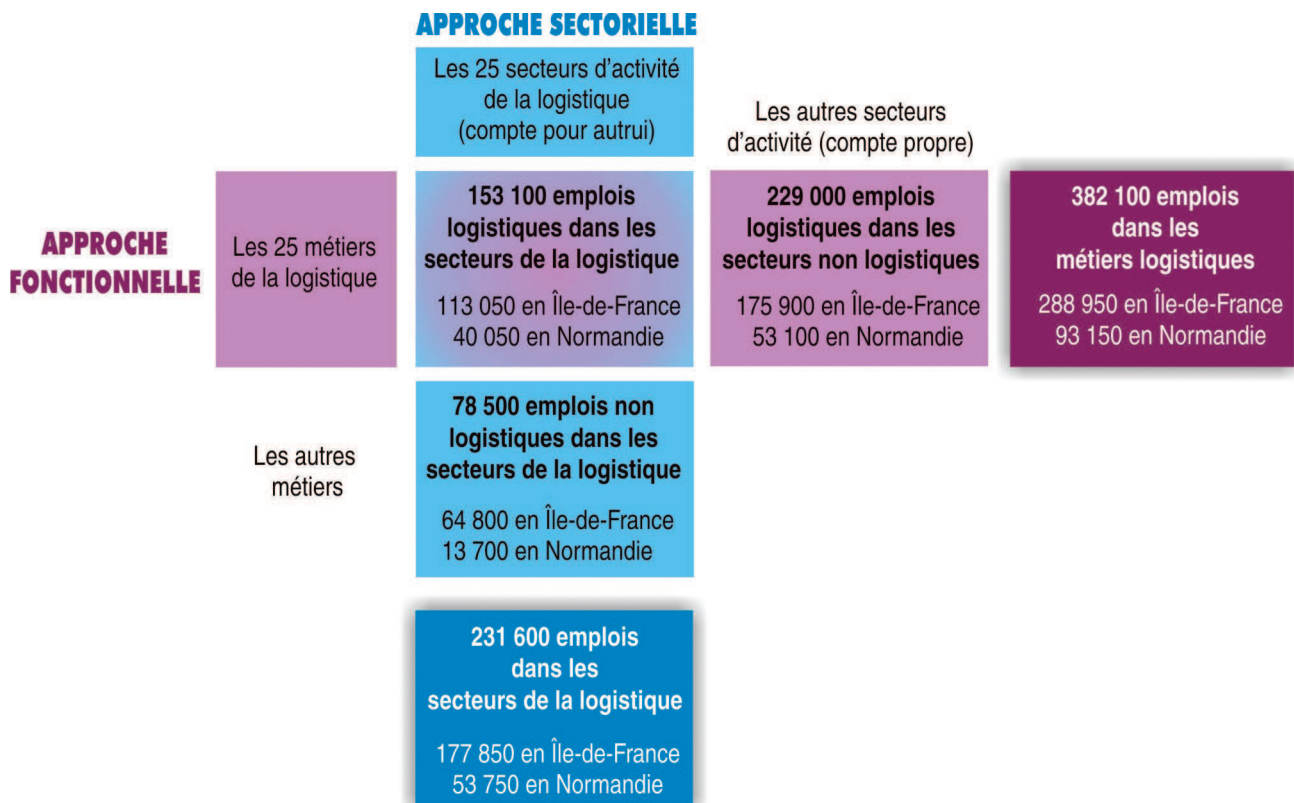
APPROCHE SECTORIELLE

Les 25 secteurs d'activité de la logistique (compte pour autrui)

Les autres secteurs d'activité (compte propre)

APPROCHE FONCTIONNELLE

Les 25 métiers de la logistique

153 100 emplois logistiques dans les secteurs de la logistique
113 050 en Île-de-France
40 050 en Normandie

229 000 emplois logistiques dans les secteurs non logistiques
175 900 en Île-de-France
53 100 en Normandie

382 100 emplois dans les métiers logistiques
288 950 en Île-de-France
93 150 en Normandie

Les autres métiers

78 500 emplois non logistiques dans les secteurs de la logistique
64 800 en Île-de-France
13 700 en Normandie

231 600 emplois dans les secteurs de la logistique
177 850 en Île-de-France
53 750 en Normandie